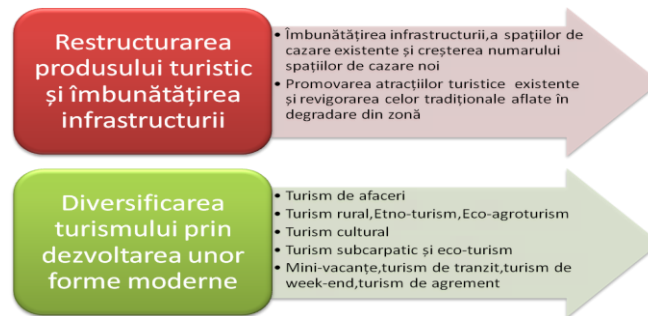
Restructurarea produsului turistic şi îmbunătăţirea infrastructurii

• Îmbunătăţirea infrastructurii,a spaţiilor de cazare existente şi creşterea numarului spaţiilor de cazare noi
• Promovarea atracţiilor turistice existente şi revigorarea celor tradiţionale aflate în degradare din zonă

Diversificarea turismului prin dezvoltarea unor forme moderne

• Turism de afaceri
• Turism rural,Etno-turism,Eco-agroturism
• Turism cultural
• Turism subcarpatic şi eco-turism
• Mini-vacanţe,turism de tranzit,turism de week-end,turism de agrement